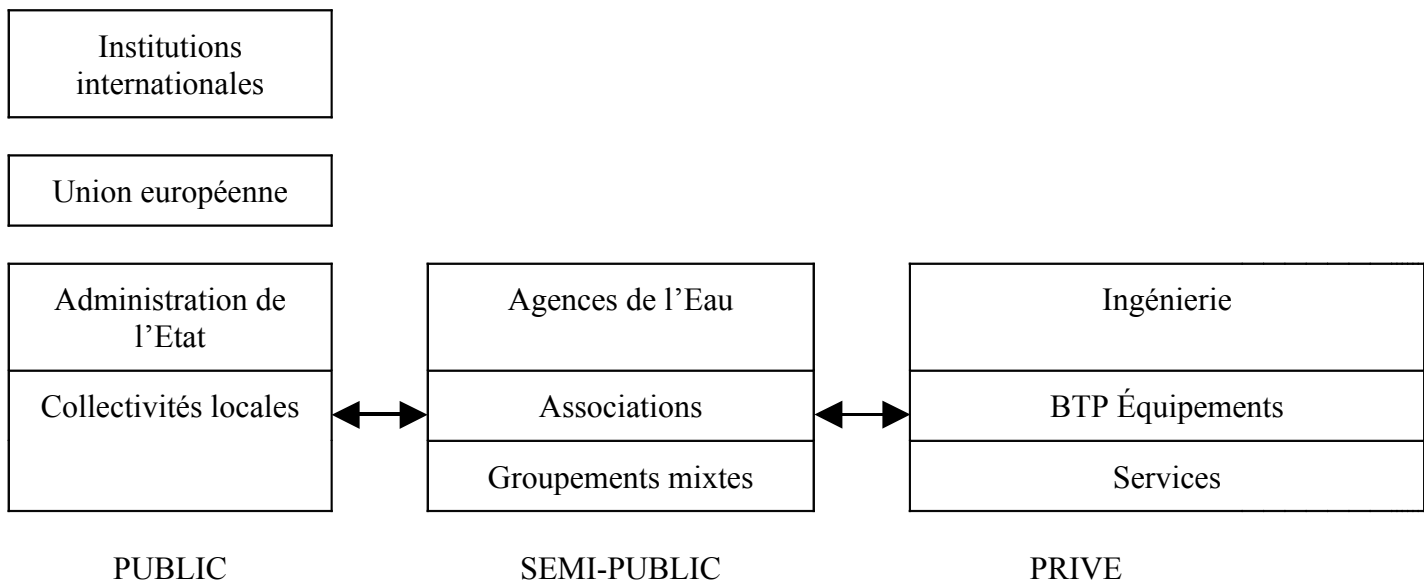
Institutions internationales

Union européenne

Administration de l’Etat

Collectivités locales

Agences de l’Eau

Associations

Groupements mixtes

Ingénierie

BTP Équipements

Services

PUBLIC

SEMI-PUBLIC

PRIVE